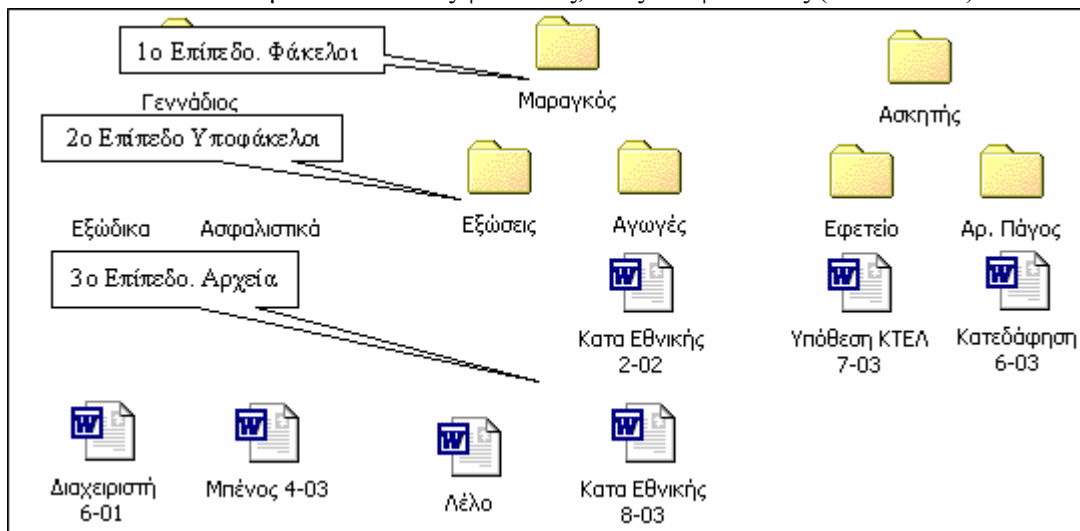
1ο Επίπεδο. Φάκελοι

Γεννάδιος

Μαραγκός

Ασκητής

2ο Επίπεδο Υποφάκελοι

Εξώδικα

Ασφαλιστικά

Εξώσεις

Αγωγές

Εφετείο

Αρ. Πάγος

3ο Επίπεδο. Αρχεία

Κατα Εθνικής 2-02

Υπόθεση ΚΤΕΛ 7-03

Κατεδάφηση 6-03

Διαχειριστή 6-01

Μπένος 4-03

Λέλο

Κατα Εθνικής 8-03